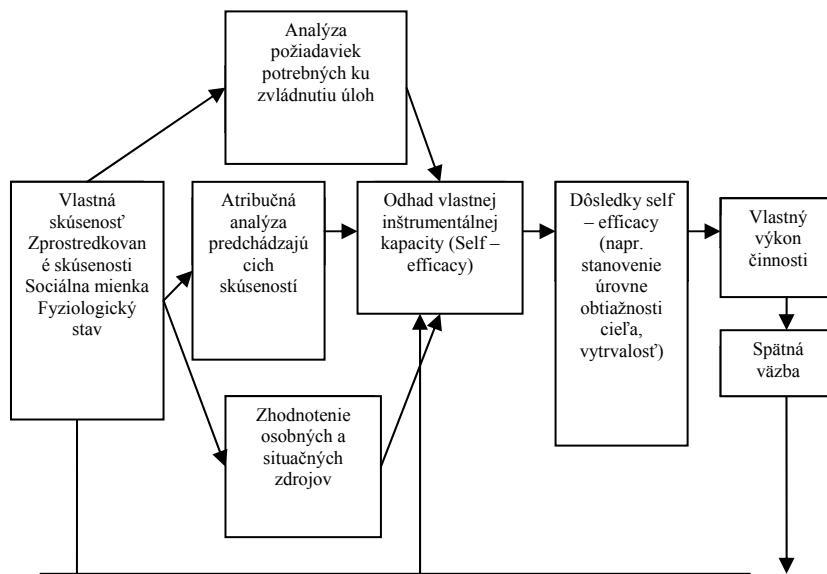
Analýza požiadaviek potrebných ku zvládnutiu úloh

Vlastná skúsenosť Zprostredkované skúsenosti Sociálna mienka Fyziologický stav

Atribučná analýza predchádzajúcich skúseností

Odhad vlastnej inštrumentálnej kapacity (Self – efficacy)

Dôsledky self – efficacy (napr. stanovenie úrovne obtiažnosti cieľa, vytrvalosť)

Vlastný výkon činnosti

Spätná väzba

Zhodnotenie osobných a situačných zdrojov